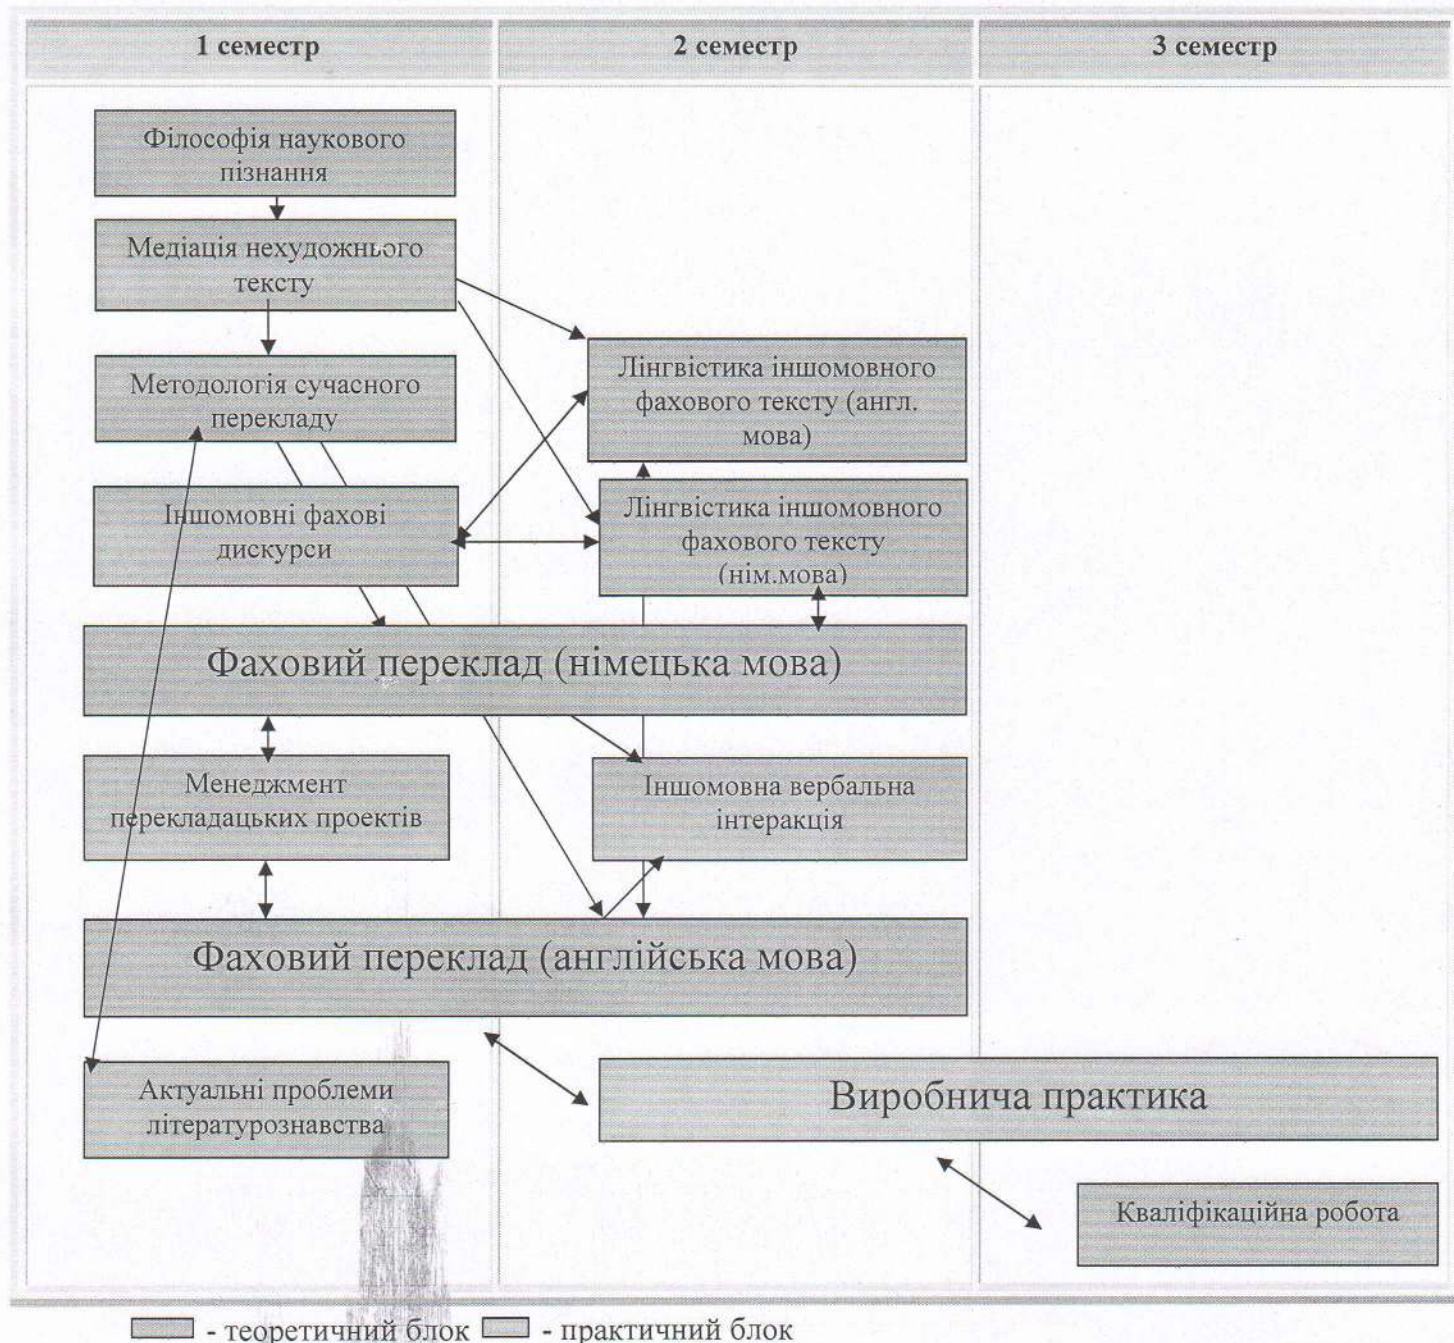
1 семестр

2 семестр

3 семестр

Філософія наукового пізнання

Медіація нехудожнього тексту

Методологія сучасного перекладу

Іншомовні фахові дискурси

Лінгвістика іншомовного фахового тексту (англ. мова)

Лінгвістика іншомовного фахового тексту (нім.мова)

Фаховий переклад (німецька мова)

Менеджмент перекладацьких проектів

Іншомовна вербальна інтеракція

Фаховий переклад (англійська мова)

Актуальні проблеми літературознавства

Виробнича практика

Кваліфікаційна робота

- теоретичний блок - практичний блок